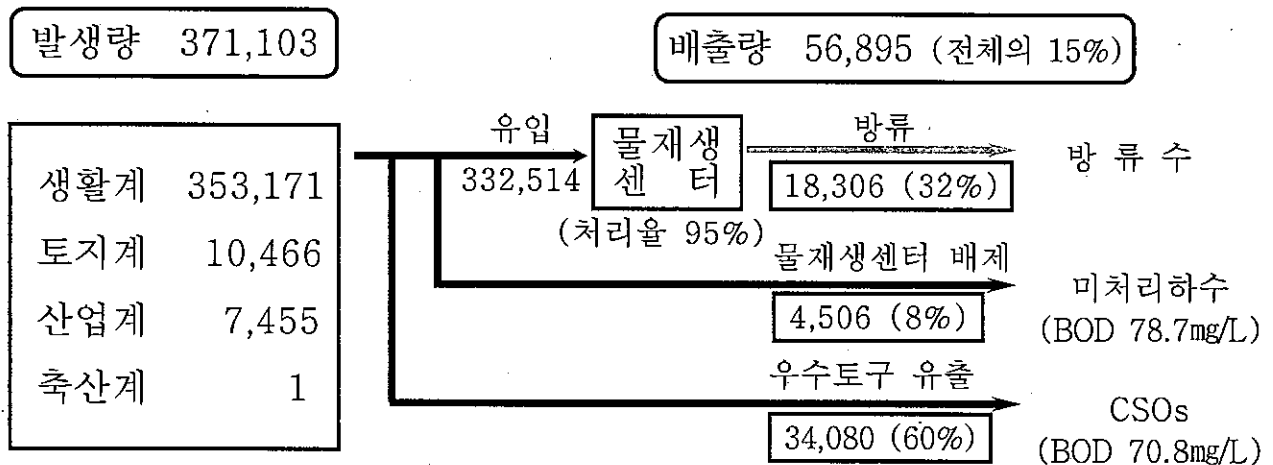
발생량 371,103

배출량 56,895 (전체의 15%)

생활계 353,171
토지계 10,466
산업계 7,455
축산계 1

유입
332,514

물재생
센 터

(처리율 95%)

방류

18,306 (32%)

방 류 수

물재생센터 배제

4,506 (8%)

미처리하수
(BOD 78.7mg/L)

우수토구 유출

34,080 (60%)

CSOs
(BOD 70.8mg/L)